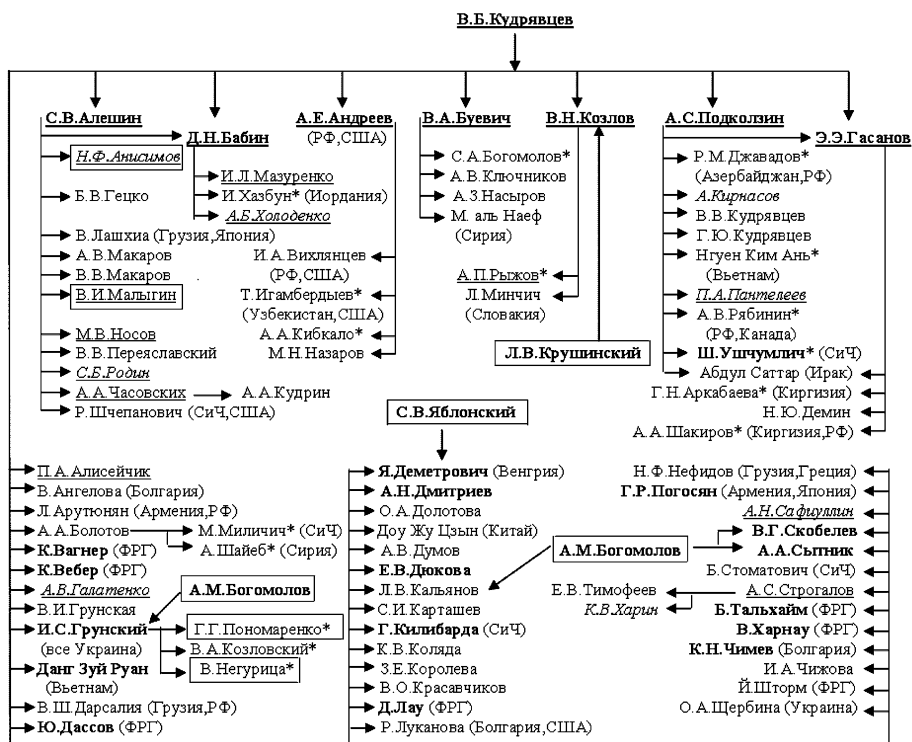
В.Б.Кудрявцев

С.В.Алешин
Д.Н.Бабин
Н.Ф.Анисимов
Б.В.Гецко
И.Л.Мазуренко
И.Хазбун* (Иордания)
А.Б.Холоденко
В.Лашхиа (Грузия,Япония)
А.В.Макаров
В.В.Макаров
В.И.Малыгин
М.В.Носов
В.В.Переяславский
С.Б.Родин
А.А.Часовских
А.А.Кудрин
Р.Шчепанович (СиЧ,США)

А.Е.Андреев (РФ,США)
И.А.Вихлянцев (РФ,США)
Т.Игамбердыев* (Узбекистан,США)
А.А.Кибкало*
М.Н.Назаров

В.А.Буевич
С.А.Богомолов*
А.В.Ключников
А.З.Насыров
М. аль Наеф (Сирия)

В.Н.Козлов
А.П.Рыжов*
Л.Минчич (Словакия)
Л.В.Крушинский

А.С.Подколзин
Э.Э.Гасанов
Р.М.Джавадов* (Азербайджан,РФ)
А.Кирнасов
В.В.Кудрявцев
Г.Ю.Кудрявцев
Нгуен Ким Ань* (Вьетнам)
П.А.Пантелеев
А.В.Рябинин* (РФ,Канада)
Ш.Ушчумлич* (СиЧ)
Абдул Саттар (Ирак)
Г.Н.Аркабаева* (Киргизия)
Н.Ю.Демин
А.А.Шакиров* (Киргизия,РФ)

С.В.Яблонский

П.А.Алисейчик
В.Ангелова (Болгария)
Л.Арутюнян (Армения,РФ)
А.А.Болотов
М.Миличич* (СиЧ)
А.Шайеб* (Сирия)
К.Вагнер (ФРГ)
К.Вебер (ФРГ)
А.В.Галатенко
А.М.Богомолов
В.И.Грунская
И.С.Грунский
Г.Г.Пономаренко*
(все Украина)
В.А.Козловский*
Данг Зуй Руан (Вьетнам)
В.Негурица*
В.Ш.Дарсалия (Грузия,РФ)
Ю.Дассов (ФРГ)

Я.Деметрович (Венгрия)
А.Н.Дмитриев
О.А.Долотова
Доу Жу Цзын (Китай)
А.В.Думов
Е.В.Дюкова
Л.В.Кальянов
С.И.Карташев
Г.Килибарда (СиЧ)
К.В.Коляда
З.Е.Королева
В.О.Красавчиков
Д.Лау (ФРГ)
Р.Луканова (Болгария,США)

А.М.Богомолов
Н.Ф.Нефидов (Грузия,Греция)
Г.Р.Погосян (Армения,Япония)
А.Н.Сафиуллин
В.Г.Скобелев
А.А.Сытник
Б.Стоматович (СиЧ)
Е.В.Тимофеев
А.С.Строгалов
К.В.Харин
Б.Тальхайм (ФРГ)
В.Харнау (ФРГ)
К.Н.Чимев (Болгария)
И.А.Чижова
Й.Шторм (ФРГ)
О.А.Щербина (Украина)